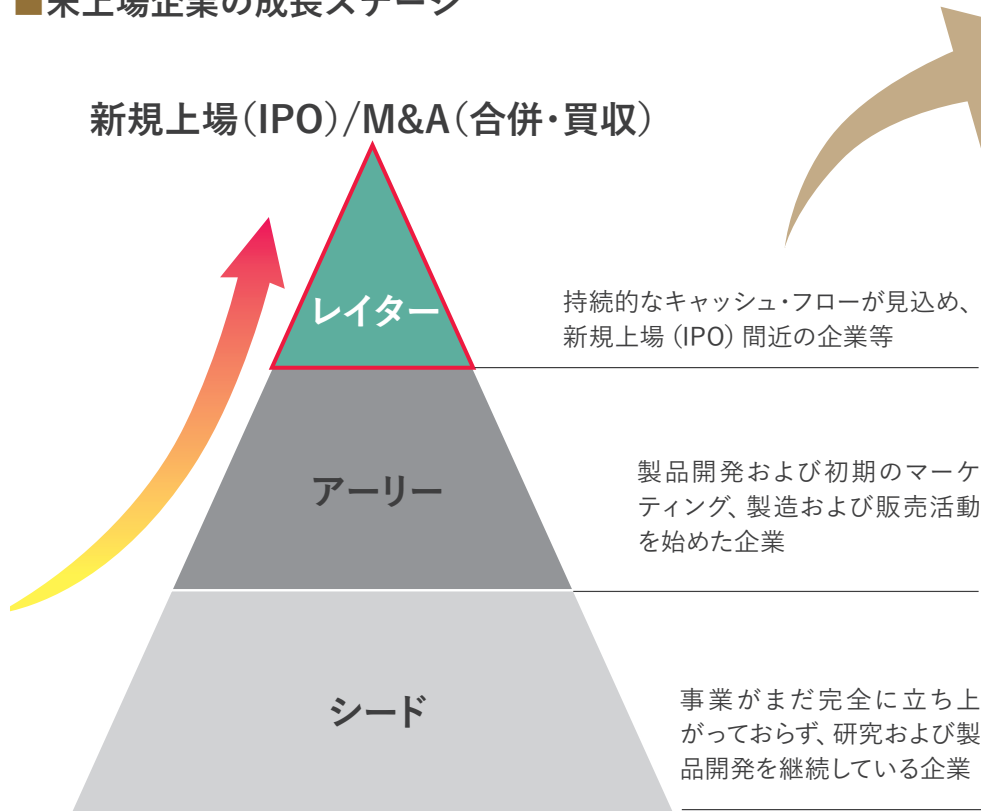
■未上場企業の成長ステージ

新規上場（IPO）/M&A（合併・買収）

レイター

持続的なキャッシュ・フローが見込め、新規上場（IPO）間近の企業等

アーリー

製品開発および初期のマーケティング、製造および販売活動を始めた企業

シード

事業がまだ完全に立ち上がっておらず、研究および製品開発を継続している企業